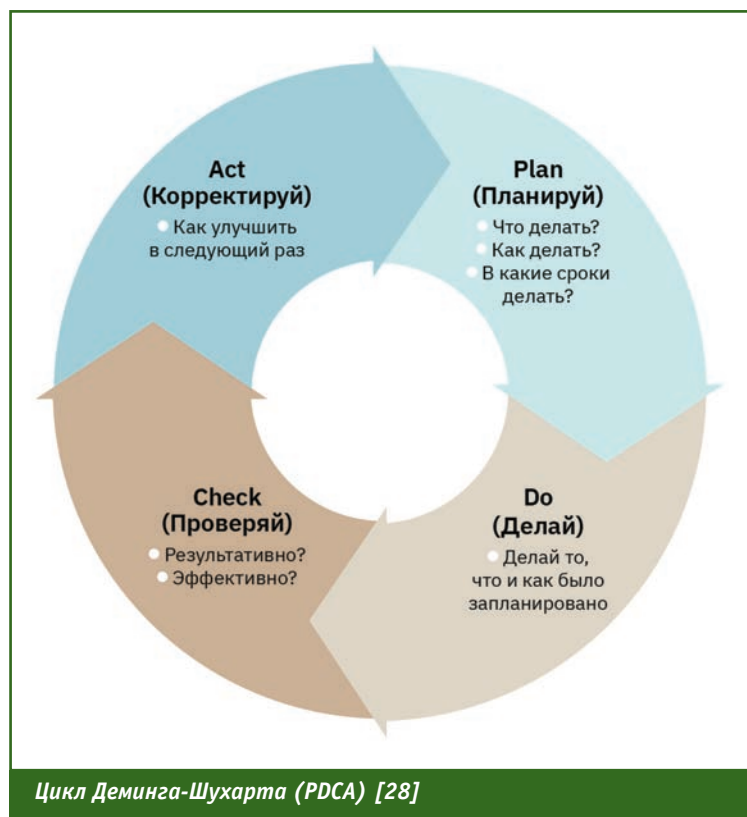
Act
(Корректируй)
Как улучшить в следующий раз

Plan
(Планируй)
Что делать?
Как делать?
В какие сроки делать?

Do
(Делай)
Делай то, что и как было запланировано

Check
(Проверяй)
Результативно?
Эффективно?

Цикл Деминга-Шухарта (PDCA) [28]